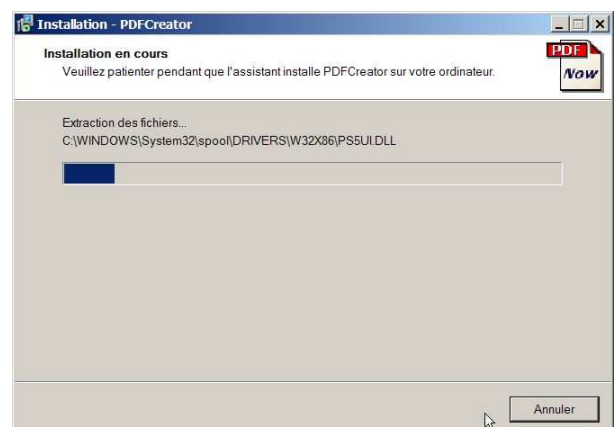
Installation - PDFCreator

Installation en cours

Veuillez patienter pendant que l'assistant installe PDFCreator sur votre ordinateur.

PDF
Now

Extraction des fichiers...
C:\WINDOWS\System32\spool\DRIVERS\W32X86\PS5UI.DLL

Annuler